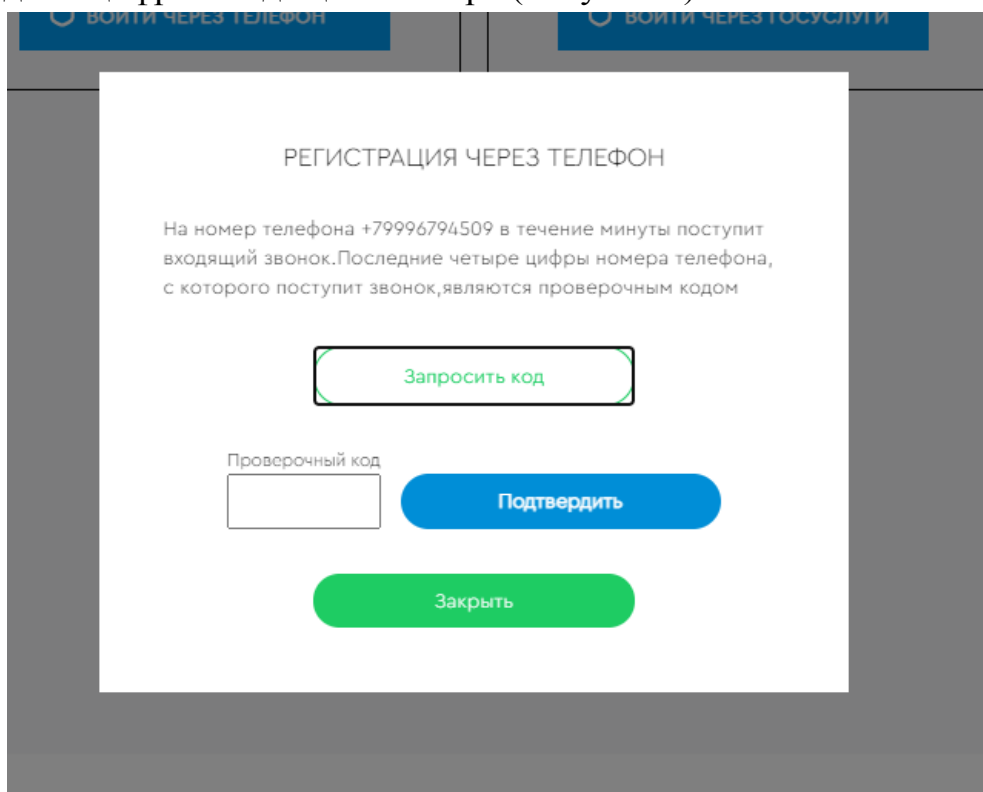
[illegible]

ВОЙТИ ЧЕРЕЗ ТЕЛЕФОН

ВОЙТИ ЧЕРЕЗ ГОСУСЛУГИ

РЕГИСТРАЦИЯ ЧЕРЕЗ ТЕЛЕФОН

На номер телефона +79996794509 в течение минуты поступит входящий звонок.Последние четыре цифры номера телефона, с которого поступит звонок,являются проверочным кодом

Запросить код

Проверочный код

Подтвердить

Закрыть